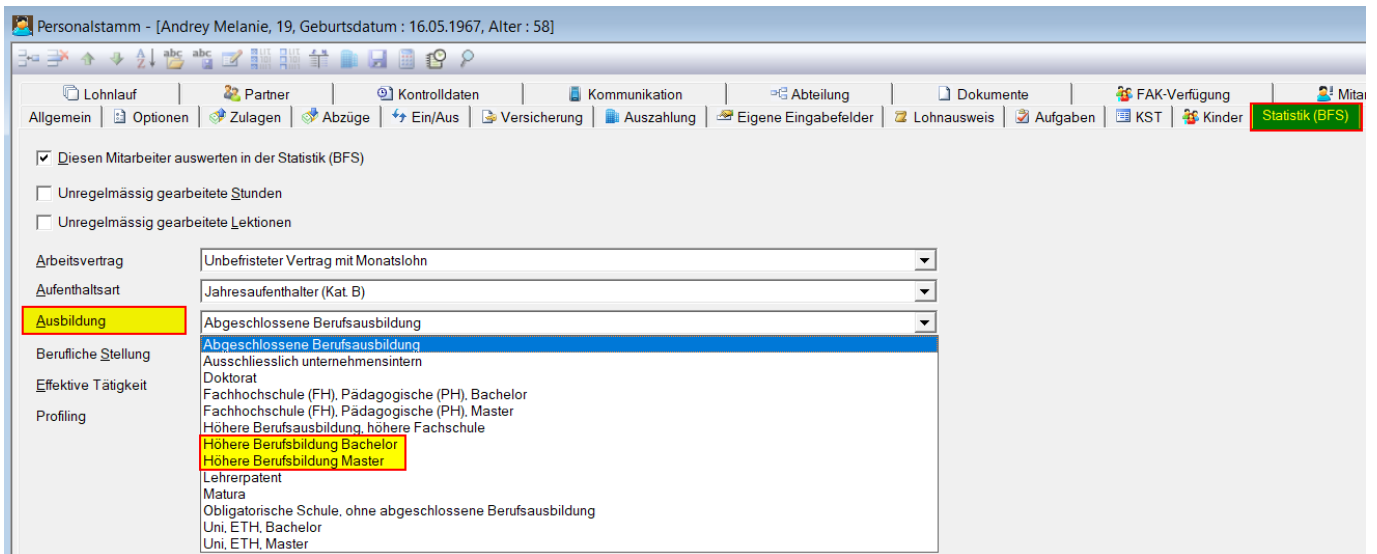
Personalstamm - [Andrey Melanie, 19, Geburtsdatum : 16.05.1967, Alter : 58]

Lohnlauf | Partner | Kontrolldaten | Kommunikation | Abteilung | Dokumente | FAK-Verfügung | Mitar

Allgemein | Optionen | Zulagen | Abzüge | Ein/Aus | Versicherung | Auszahlung | Eigene Eingabefelder | Lohnausweis | Aufgaben | KST | Kinder | Statistik (BFS)

☑ Diesen Mitarbeiter auswerten in der Statistik (BFS)

☐ Unregelmässig gearbeitete Stunden

☐ Unregelmässig gearbeitete Lektionen

Arbeitsvertrag Unbefristeter Vertrag mit Monatslohn

Aufenthaltsart Jahresaufenthalter (Kat. B)

Ausbildung Abgeschlossene Berufsausbildung

Berufliche Stellung

Effektive Tätigkeit

Profiling

Abgeschlossene Berufsausbildung
Ausschliesslich unternehmensintern
Doktorat
Fachhochschule (FH), Pädagogische (PH), Bachelor
Fachhochschule (FH), Pädagogische (PH), Master
Höhere Berufsausbildung, höhere Fachschule
Höhere Berufsbildung Bachelor
Höhere Berufsbildung Master
Lehrerpatent
Matura
Obligatorische Schule, ohne abgeschlossene Berufsausbildung
Uni, ETH, Bachelor
Uni, ETH, Master